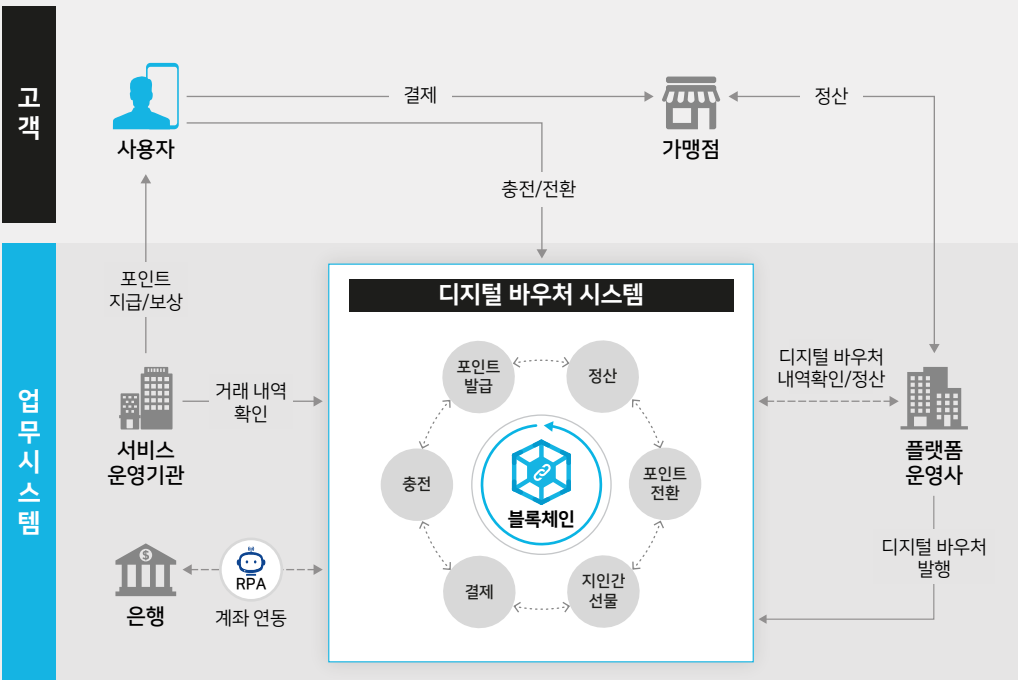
고객

사용자

결제

가맹점

정산

충전/전환

업무시스템

포인트 지급/보상

서비스 운영기관

거래 내역 확인

디지털 바우처 시스템

포인트 발급

정산

충전

블록체인

포인트 전환

결제

지인간 선물

디지털 바우처 내역확인/정산

플랫폼 운영사

디지털 바우처 발행

은행

RPA

계좌 연동